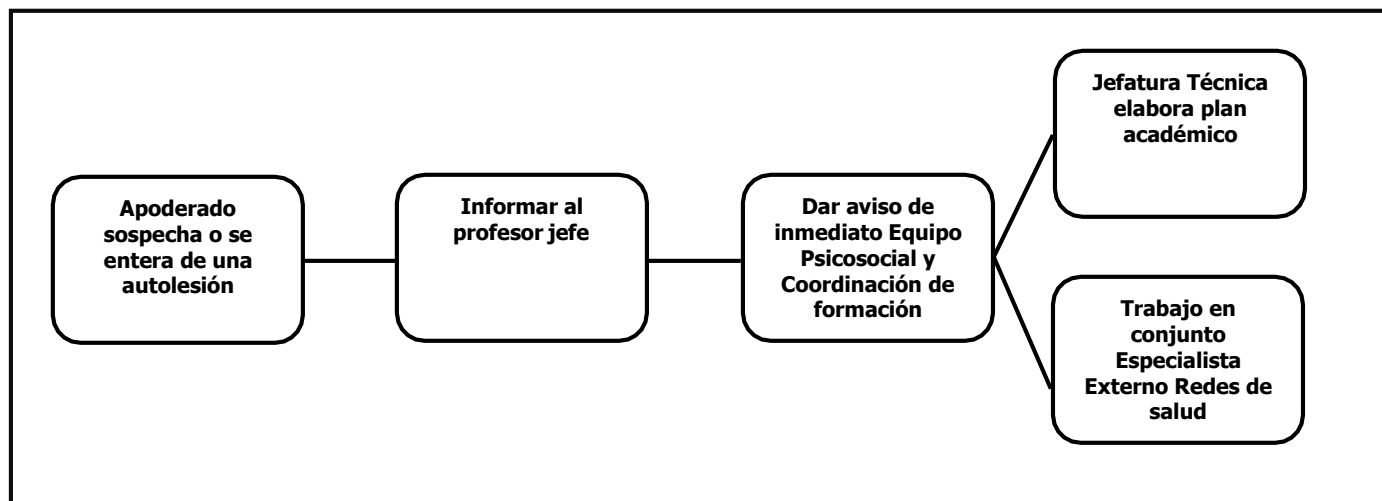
Apoderado sospecha o se entera de una autolesión

Informar al profesor jefe

Dar aviso de inmediato Equipo Psicosocial y Coordinación de formación

Jefatura Técnica elabora plan académico

Trabajo en conjunto Especialista Externo Redes de salud